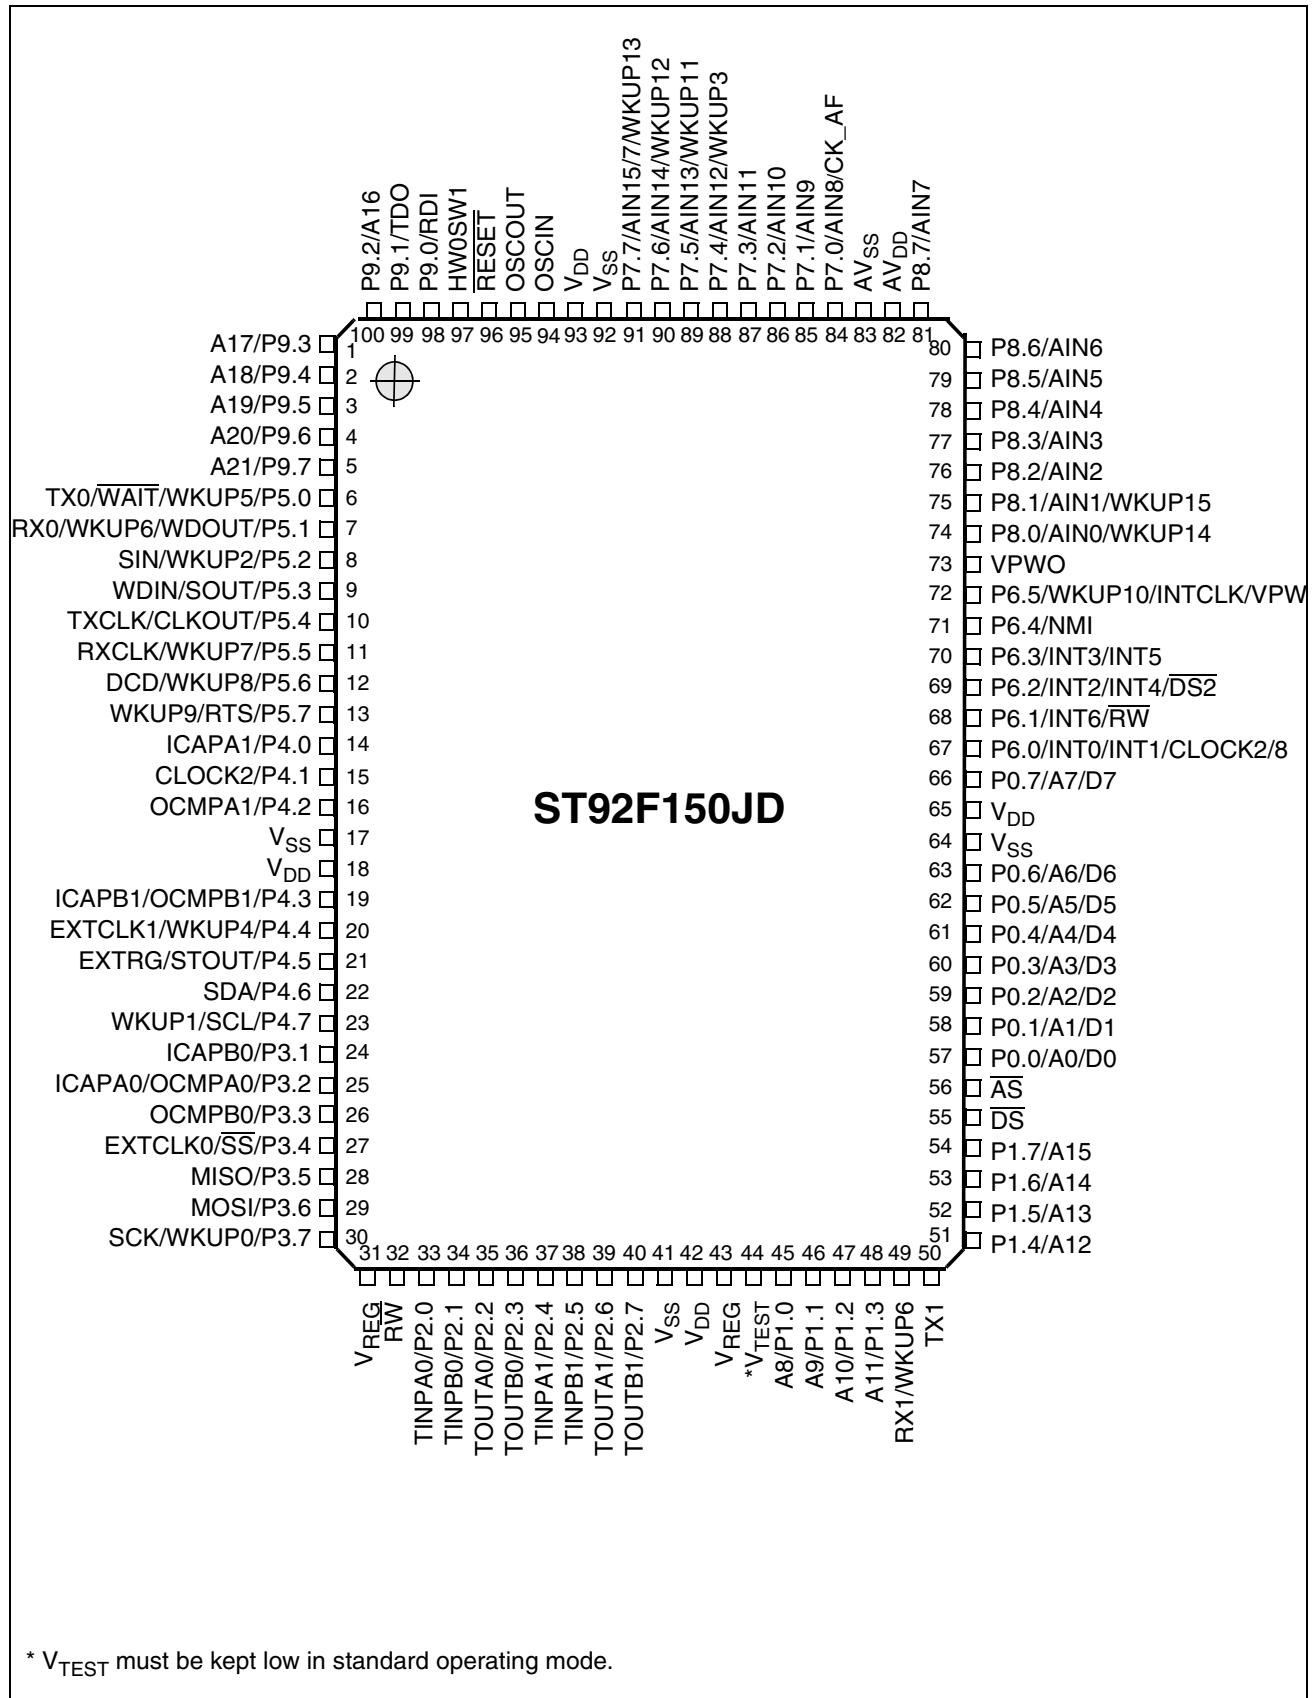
P9.2/A16
P9.1/TDO
P9.0/RDI
HW0SW1
$\overline{RESET}$
OSCOUT
OSCIN
$V_{DD}$
$V_{SS}$
P7.7/AIN15/7/WKUP13
P7.6/AIN14/WKUP12
P7.5/AIN13/WKUP11
P7.4/AIN12/WKUP3
P7.3/AIN11
P7.2/AIN10
P7.1/AIN9
P7.0/AIN8/CK_AF
$AV_{SS}$
$AV_{DD}$
P8.7/AIN7

100 99 98 97 96 95 94 93 92 91 90 89 88 87 86 85 84 83 82 81

A17/P9.3 1
A18/P9.4 2
A19/P9.5 3
A20/P9.6 4
A21/P9.7 5
TX0/$\overline{WAIT}$/WKUP5/P5.0 6
RX0/WKUP6/WDOUT/P5.1 7
SIN/WKUP2/P5.2 8
WDIN/SOUT/P5.3 9
TXCLK/CLKOUT/P5.4 10
RXCLK/WKUP7/P5.5 11
DCD/WKUP8/P5.6 12
WKUP9/RTS/P5.7 13
ICAPA1/P4.0 14
CLOCK2/P4.1 15
OCMPA1/P4.2 16
$V_{SS}$ 17
$V_{DD}$ 18
ICAPB1/OCMPB1/P4.3 19
EXTCLK1/WKUP4/P4.4 20
EXTRG/STOUT/P4.5 21
SDA/P4.6 22
WKUP1/SCL/P4.7 23
ICAPB0/P3.1 24
ICAPA0/OCMPA0/P3.2 25
OCMPB0/P3.3 26
EXTCLK0/$\overline{SS}$/P3.4 27
MISO/P3.5 28
MOSI/P3.6 29
SCK/WKUP0/P3.7 30

ST92F150JD

80 P8.6/AIN6
79 P8.5/AIN5
78 P8.4/AIN4
77 P8.3/AIN3
76 P8.2/AIN2
75 P8.1/AIN1/WKUP15
74 P8.0/AIN0/WKUP14
73 VPWO
72 P6.5/WKUP10/INTCLK/VPW
71 P6.4/NMI
70 P6.3/INT3/INT5
69 P6.2/INT2/INT4/$\overline{DS2}$
68 P6.1/INT6/$\overline{RW}$
67 P6.0/INT0/INT1/CLOCK2/8
66 P0.7/A7/D7
65 $V_{DD}$
64 $V_{SS}$
63 P0.6/A6/D6
62 P0.5/A5/D5
61 P0.4/A4/D4
60 P0.3/A3/D3
59 P0.2/A2/D2
58 P0.1/A1/D1
57 P0.0/A0/D0
56 $\overline{AS}$
55 $\overline{DS}$
54 P1.7/A15
53 P1.6/A14
52 P1.5/A13
51 P1.4/A12

31 32 33 34 35 36 37 38 39 40 41 42 43 44 45 46 47 48 49 50

$V_{REG}$
$\overline{RW}$
TINPA0/P2.0
TINPB0/P2.1
TOUTA0/P2.2
TOUTB0/P2.3
TINPA1/P2.4
TINPB1/P2.5
TOUTA1/P2.6
TOUTB1/P2.7
$V_{SS}$
$V_{DD}$
$V_{REG}$
*$V_{TEST}$
A8/P1.0
A9/P1.1
A10/P1.2
A11/P1.3
RX1/WKUP6
TX1

* $V_{TEST}$ must be kept low in standard operating mode.